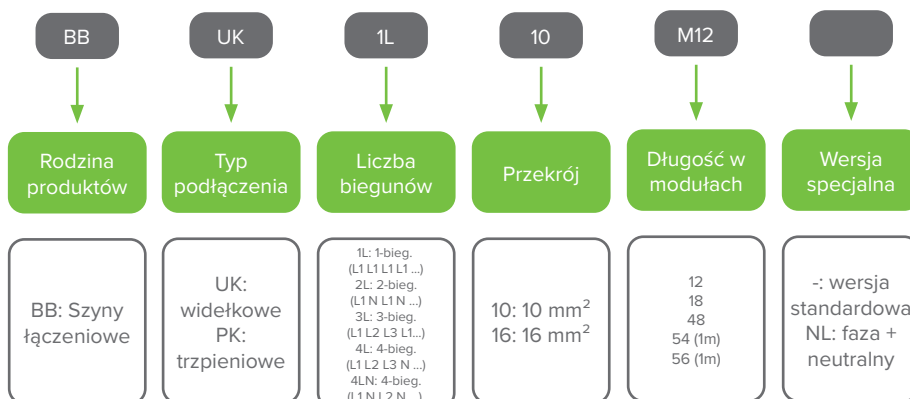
BB

UK

1L

10

M12

Rodzina produktów

Typ podłączenia

Liczba biegunów

Przekrój

Długość w modułach

Wersja specjalna

BB: Szyny łączeniowe

UK: widełkowe
PK: trzpieniowe

1L: 1-bieg.
(L1 L1 L1 L1 ...)
2L: 2-bieg.
(L1 N L1 N ...)
3L: 3-bieg.
(L1 L2 L3 L1...)
4L: 4-bieg.
(L1 L2 L3 N ...)
4LN: 4-bieg.
(L1 N L2 N ...)

10: 10 mm$^2$
16: 16 mm$^2$

12
18
48
54 (1m)
56 (1m)

-: wersja standardowa
NL: faza + neutralny